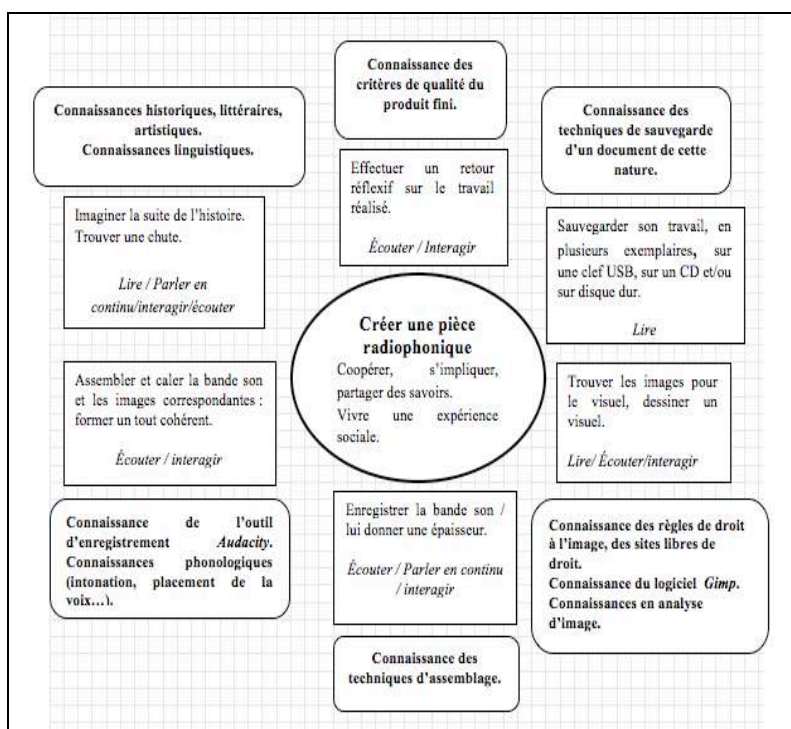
Connaissance des critères de qualité du produit fini.

Connaissances historiques, littéraires, artistiques.
Connaissances linguistiques.

Connaissance des techniques de sauvegarde d'un document de cette nature.

Effectuer un retour réflexif sur le travail réalisé.

Écouter / Interagir

Imaginer la suite de l'histoire. Trouver une chute.

Lire / Parler en continu/interagir/écouter

Sauvegarder son travail, en plusieurs exemplaires, sur une clef USB, sur un CD et/ou sur disque dur.

Lire

Créer une pièce radiophonique
Coopérer, s'impliquer, partager des savoirs.
Vivre une expérience sociale.

Assembler et caler la bande son et les images correspondantes : former un tout cohérent.

Écouter / interagir

Trouver les images pour le visuel, dessiner un visuel.

Lire/ Écouter/interagir

Connaissance de l'outil d'enregistrement Audacity.
Connaissances phonologiques (intonation, placement de la voix…).

Enregistrer la bande son / lui donner une épaisseur.

Écouter / Parler en continu / interagir

Connaissance des règles de droit à l'image, des sites libres de droit.
Connaissance du logiciel Gimp.
Connaissances en analyse d'image.

Connaissance des techniques d'assemblage.